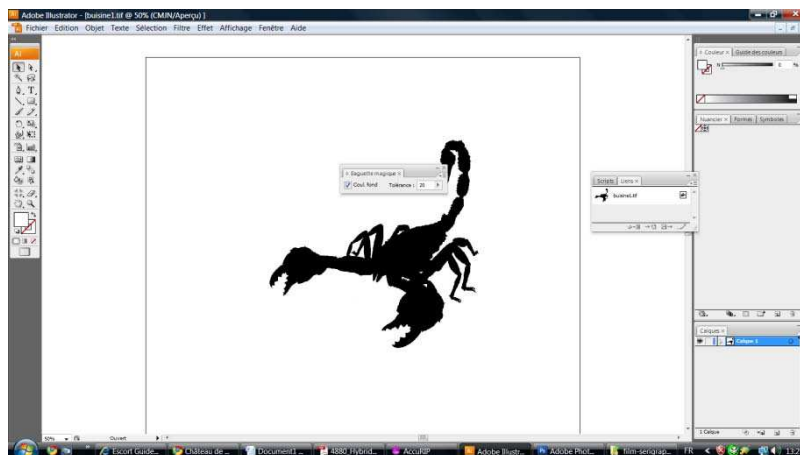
Adobe Illustrator - [buisine1.tif @ 50% (CMJN/Aperçu) ]

Fichier Edition Objet Texte Sélection Filtre Effet Affichage Fenêtre Aide

Ai

Baguette magique ×

Coul. fond Tolérance : 20

Scripts Liens ×

buisine1.tif

Couleur × Guide des couleurs

Nuancier × Formes Symboles

Calques ×

Calque 1

1 Calque

50% Ouvert

Escort Guide... Château de ... Document1 ... 4880_Hybrid... AccuRIP Adobe Illustr... Adobe Phot... film-serigrap... FR 13:2